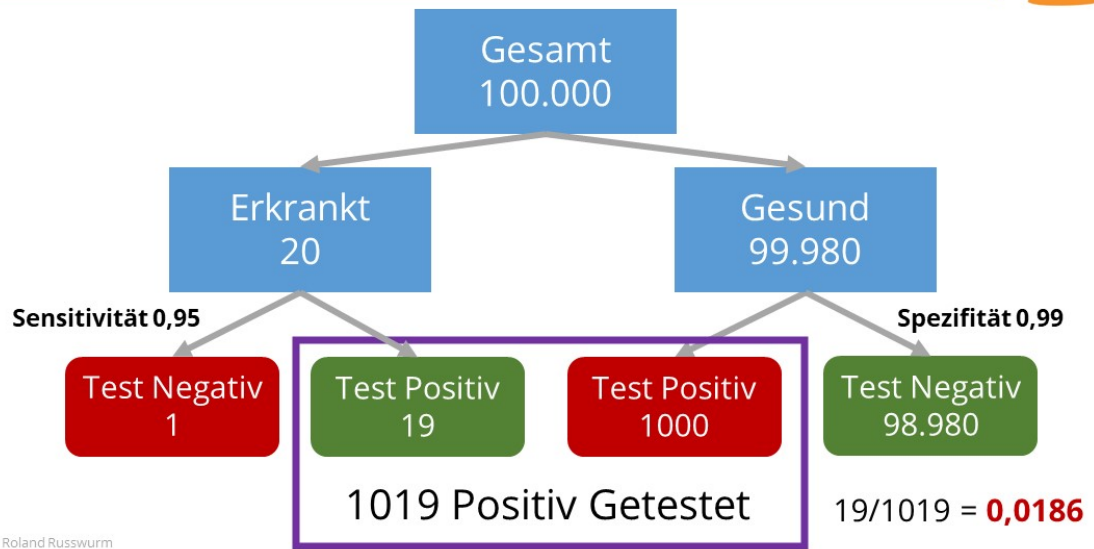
Gesamt
100.000

Erkrankt
20

Gesund
99.980

Sensitivität 0,95

Spezifität 0,99

Test Negativ
1

Test Positiv
19

Test Positiv
1000

Test Negativ
98.980

1019 Positiv Getestet

19/1019 = **0,0186**

Roland Russwurm